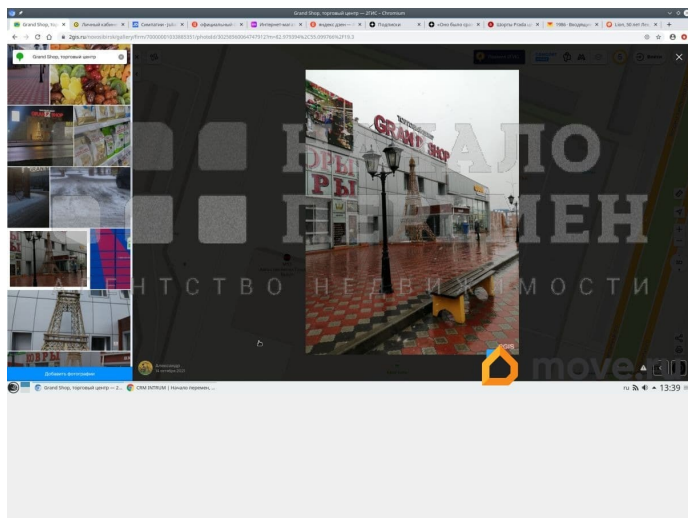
Grand Shop, торговый центр — 2ГИС — Chromium

Grand Shop, торговый центр

GRAND SHOP

ЮРЫ

РЫ

НАЧАЛО ПЕРЕМЕН

АГЕНТСТВО НЕДВИЖИМОСТИ

2GIS

move.ru

Добавить фотографии

Grand Shop, торговый центр — 2...

CRM INTRUM | Начало перемен...

RU

13:39